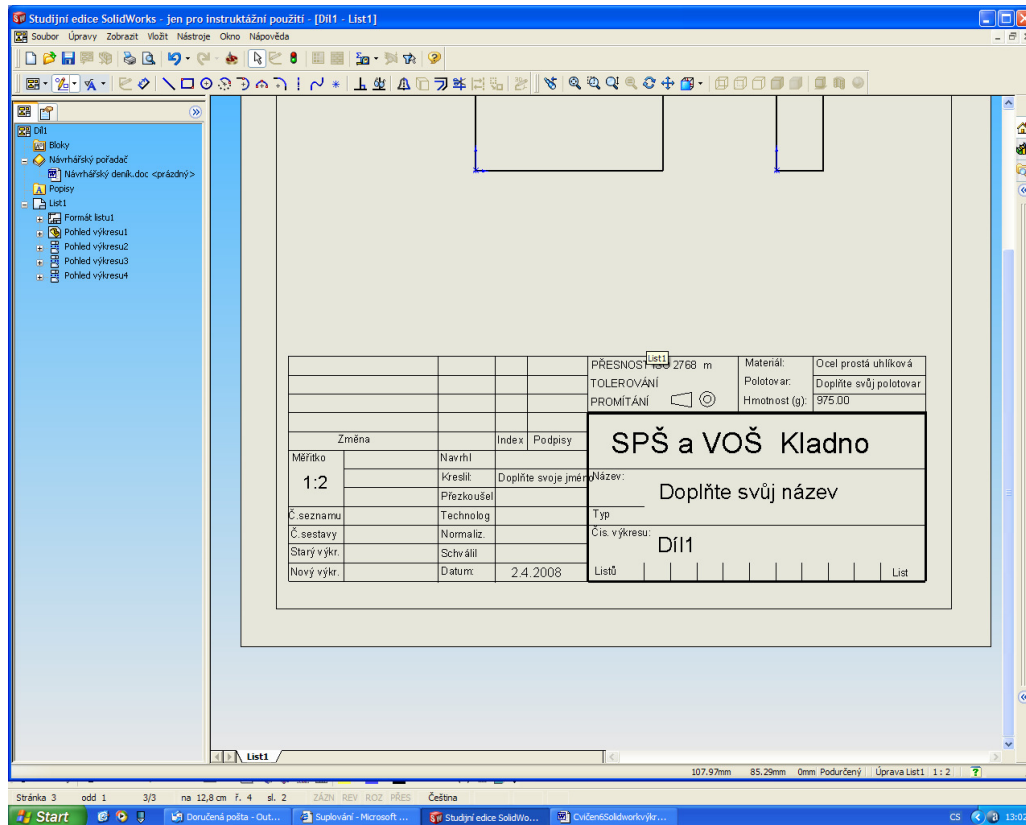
Studijní edice SolidWorks - jen pro instruktážní použití - [Díl1 - List1]

Soubor Úpravy Zobrazit Vložit Nástroje Okno Nápověda

Díl1
Bloky
Návrhářský pořadač
Návrhářský deník.doc <prázdný>
Popisy
List1
Formát listu1
Pohled výkresu1
Pohled výkresu2
Pohled výkresu3
Pohled výkresu4

PŘESNOST ISO 2768 m
List1
TOLEROVÁNÍ
PROMÍTÁNÍ
Materiál: Ocel prostá uhlíková
Polotovar: Doplňte svůj polotovar
Hmotnost (g): 975.00

| Změna | | Index | Podpisy |
|---|---|---|---|
| Měřítko | | Navrhl | |
| 1:2 | | Kreslil: | Doplňte svoje jméno |
| | | Přezkoušel | |
| Č.seznamu | | Technolog | |
| Č.sestavy | | Normaliz. | |
| Starý výkr. | | Schválil | |
| Nový výkr. | | Datum: | 2.4.2008 |

SPŠ a VOŠ Kladno
Název:
Doplňte svůj název
Typ
Čís. výkresu:
Díl1
Listů
List

List1

107.97mm 85.29mm 0mm Podurčený Úprava List1 1 : 2

Stránka 3 odd 1 3/3 na 12,8 cm ř. 4 sl. 2 ZÁZN REV ROZ PŘES Čeština

Start Doručená pošta - Out... Suplování - Microsoft ... Studijní edice SolidWo... CvičeníSolidworkvýkr... CS 13:0